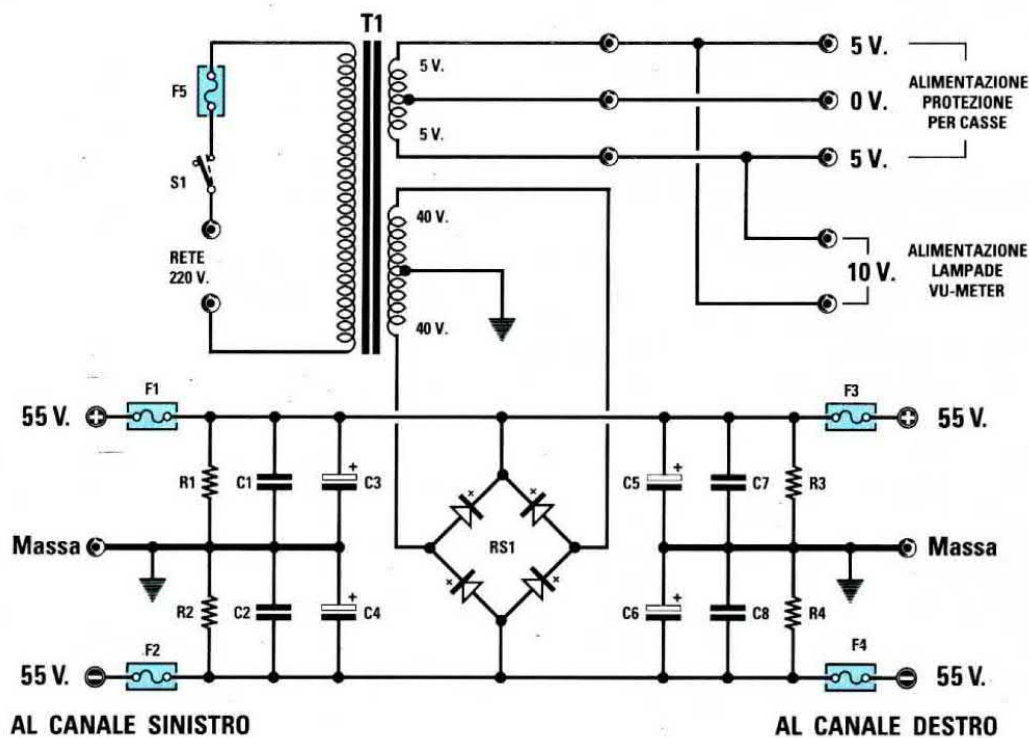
T1

F5

S1

RETE 220 V.

5 V.

5 V.

40 V.

40 V.

5 V.

0 V.

5 V.

ALIMENTAZIONE PROTEZIONE PER CASSE

10 V.

ALIMENTAZIONE LAMPADE VU-METER

55 V.

F1

R1

C1

C3

Massa

R2

C2

C4

55 V.

F2

RS1

C5

C7

R3

F3

55 V.

Massa

C6

C8

R4

F4

55 V.

AL CANALE SINISTRO

AL CANALE DESTRO